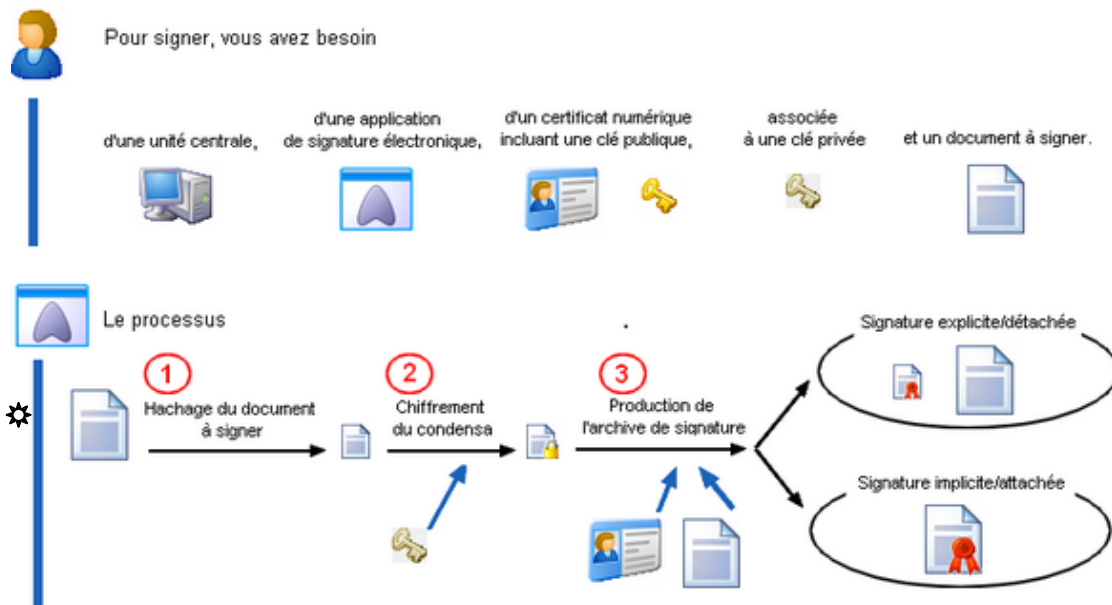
Pour signer, vous avez besoin

d'une unité centrale,

d'une application de signature électronique,

d'un certificat numérique incluant une clé publique,

associée à une clé privée

et un document à signer.

Le processus

1 Hachage du document à signer

2 Chiffrement du condensa

3 Production de l'archive de signature

Signature explicite/détachée

Signature implicite/attachée